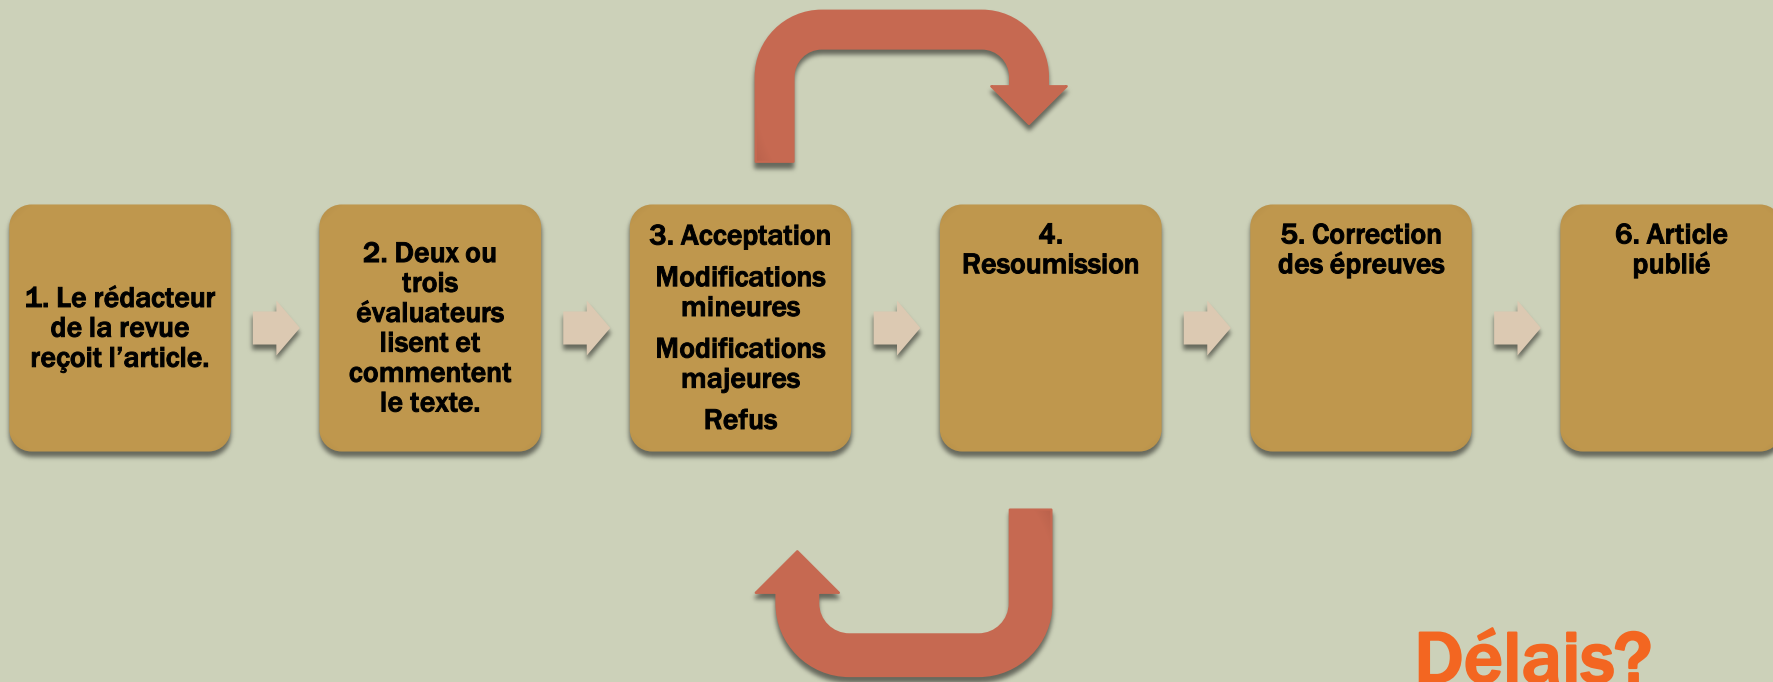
1. Le rédacteur de la revue reçoit l'article.

2. Deux ou trois évaluateurs lisent et commentent le texte.

3. Acceptation

Modifications mineures

Modifications majeures

Refus

4. Resoumission

5. Correction des épreuves

6. Article publié

Délais?